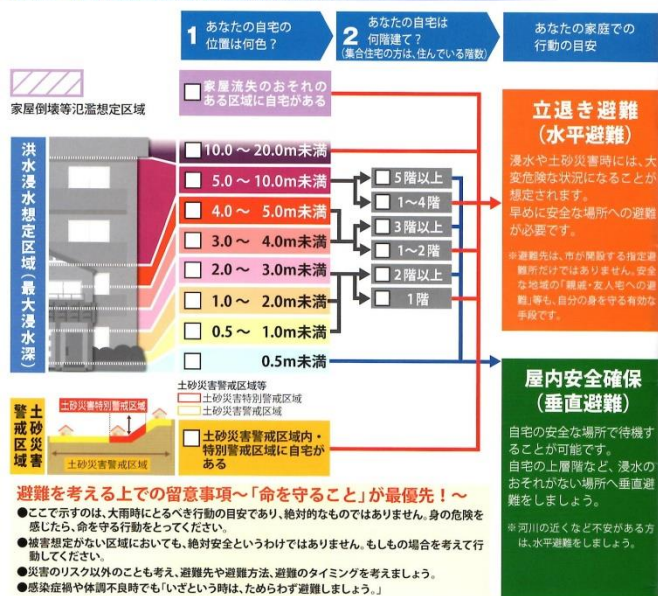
1 あなたの自宅の位置は何色？

2 あなたの自宅は何階建て？（集合住宅の方は、住んでいる階数）

あなたの家庭での行動の目安

家屋倒壊等氾濫想定区域

□ 家屋流失のおそれのある区域に自宅がある

洪水浸水想定区域（最大浸水深）

□ 10.0 ～ 20.0m未満
□ 5.0 ～ 10.0m未満
□ 4.0 ～ 5.0m未満
□ 3.0 ～ 4.0m未満
□ 2.0 ～ 3.0m未満
□ 1.0 ～ 2.0m未満
□ 0.5 ～ 1.0m未満
□ 0.5m未満

□ 5階以上
□ 1～4階
□ 3階以上
□ 1～2階
□ 2階以上
□ 1階

立退き避難（水平避難）

浸水や土砂災害時には、大変危険な状況になることが想定されます。
早めに安全な場所への避難が必要です。

※避難先は、市が開設する指定避難所だけではありません。安全な地域の「親戚・友人宅への避難」等も、自分の身を守る有効な手段です。

土砂災害警戒区域

土砂災害特別警戒区域

土砂災害警戒区域

土砂災害警戒区域等
土砂災害特別警戒区域
土砂災害警戒区域

□ 土砂災害警戒区域内・特別警戒区域に自宅がある

屋内安全確保（垂直避難）

自宅の安全な場所で待機することが可能です。
自宅の上層階など、浸水のおそれがない場所へ垂直避難をしましょう。

※河川の近くなど不安がある方は、水平避難をしましょう。

避難を考える上での留意事項～「命を守ること」が最優先！～

●ここで示すのは、大雨時にとるべき行動の目安であり、絶対的なものではありません。身の危険を感じたら、命を守る行動をとってください。
●被害想定がない区域においても、絶対安全というわけではありません。もしもの場合を考えて行動してください。
●災害のリスク以外のことも考え、避難先や避難方法、避難のタイミングを考えましょう。
●感染症禍や体調不良時でも「いざという時は、ためらわず避難しましょう。」